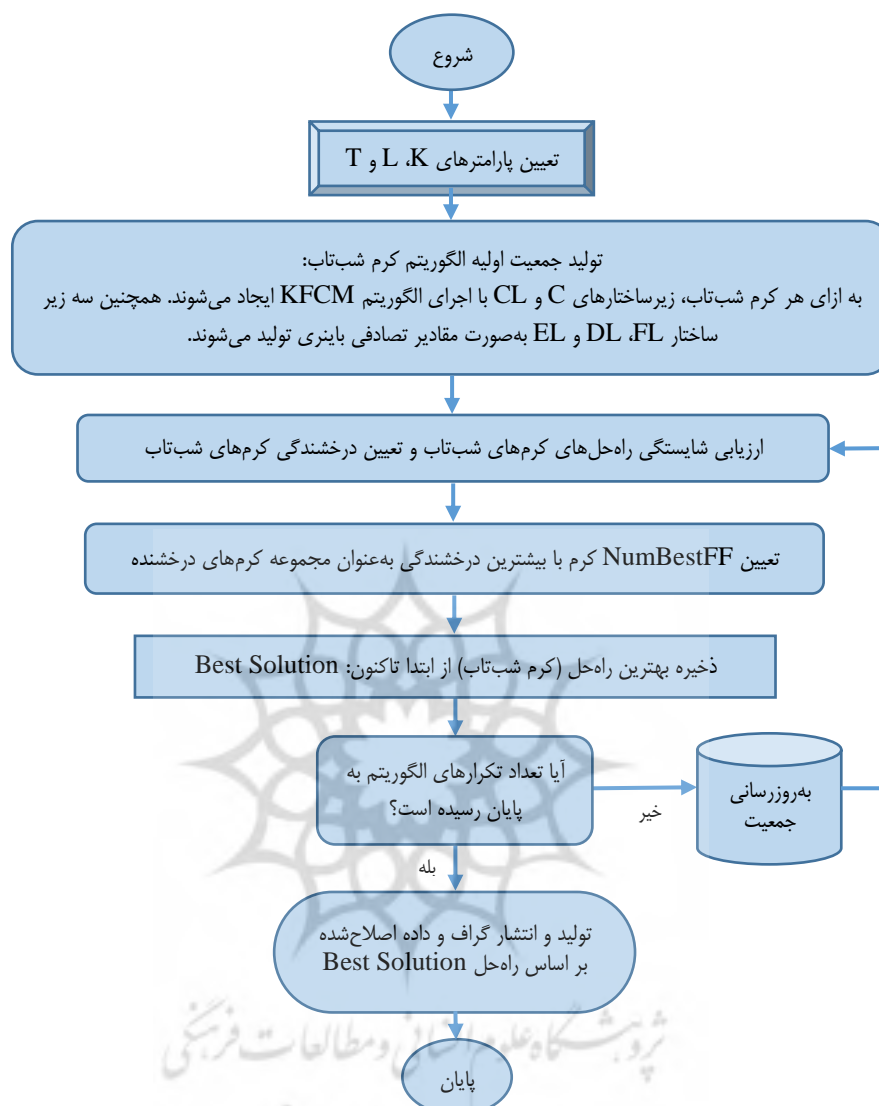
شروع

تعیین پارامترهای K، L و T

تولید جمعیت اولیه الگوریتم کرم شب‌تاب:
به ازای هر کرم شب‌تاب، زیرساختارهای C و CL با اجرای الگوریتم KFCM ایجاد می‌شوند. همچنین سه زیر ساختار FL، DL و EL به‌صورت مقادیر تصادفی باینری تولید می‌شوند.

ارزیابی شایستگی راه‌حل‌های کرم‌های شب‌تاب و تعیین درخشندگی کرم‌های شب‌تاب

تعیین NumBestFF کرم با بیشترین درخشندگی به‌عنوان مجموعه کرم‌های درخشنده

ذخیره بهترین راه‌حل (کرم شب‌تاب) از ابتدا تاکنون: Best Solution

آیا تعداد تکرارهای الگوریتم به پایان رسیده است؟

خیر

به‌روزرسانی جمعیت

بله

تولید و انتشار گراف و داده اصلاح‌شده بر اساس راه‌حل Best Solution

پژوهشگاه علوم انسانی و مطالعات فرهنگی

پایان